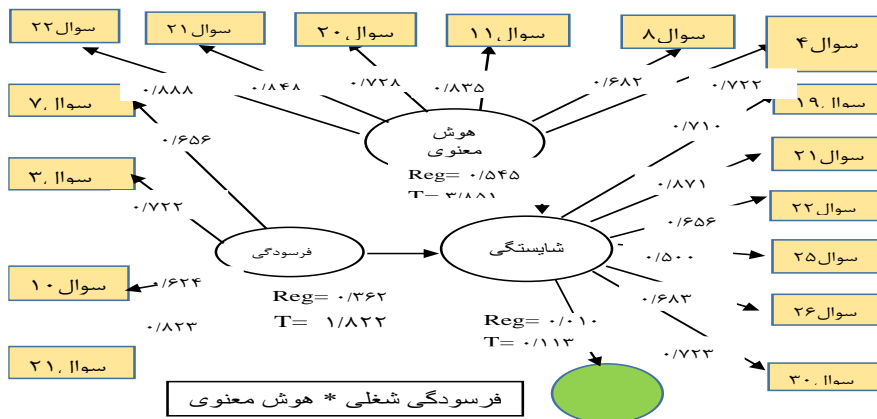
سوال۲۲
سوال۲۱
سوال۲۰
سوال۱۱
سوال۸
سوال۴
۰/۸۸۸
۰/۸۴۸
۰/۷۲۸
۰/۸۳۵
۰/۶۸۲
۰/۷۲۲
سوال۷
سوال۱۹
۰/۶۵۶
هوش معنوی
۰/۷۱۰
Reg= ۰/۵۴۵
T= ۳/۸۸۱
سوال۲۱
سوال۳
۰/۸۷۱
۰/۷۲۲
سوال۲۲
۰/۶۵۶
فرسودگی
شایستگی
۰/۵۰۰
سوال۲۵
سوال۱۰
۰/۶۲۴
Reg= ۰/۳۶۲
۰/۶۸۳
سوال۲۶
T= ۱/۸۲۲
۰/۸۲۳
Reg= ۰/۰۱۰
T= ۰/۱۱۳
۰/۷۲۳
سوال۲۱
سوال۳۰
فرسودگی شغلی * هوش معنوی